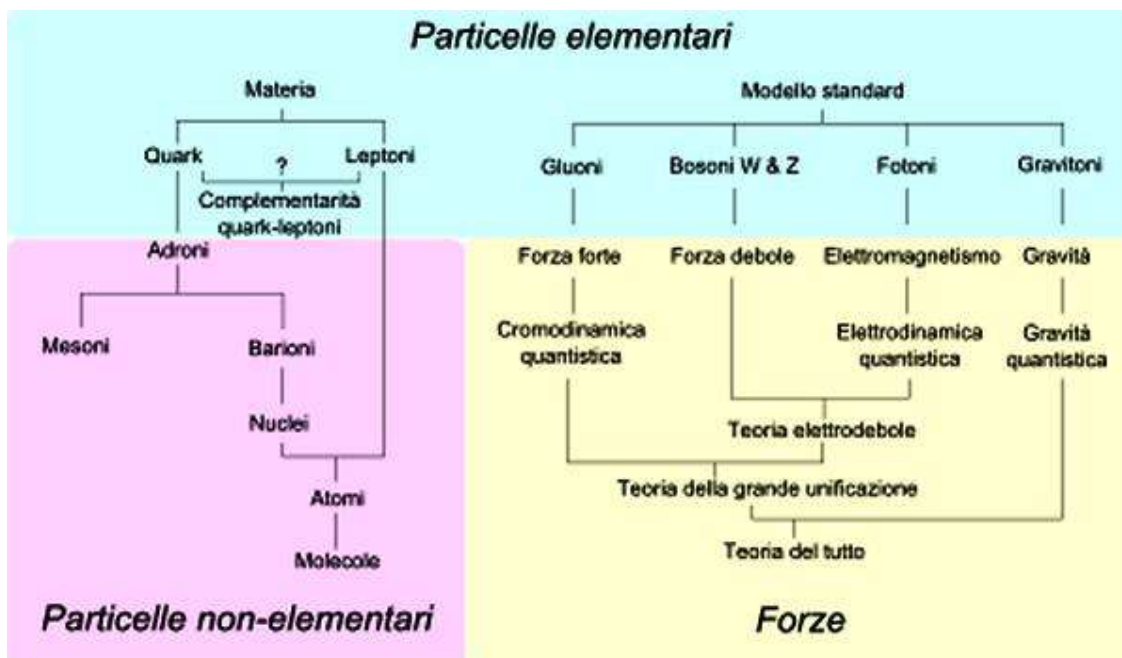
Particelle elementari

Materia

Quark

?

Leptoni

Complementarità quark-leptoni

Modello standard

Gluoni

Bosoni W & Z

Fotoni

Gravitoni

Adroni

Mesoni

Barioni

Nuclei

Atomi

Molecole

Forza forte

Forza debole

Elettromagnetismo

Gravità

Cromodinamica quantistica

Elettrodinamica quantistica

Gravità quantistica

Teoria elettrodebole

Teoria della grande unificazione

Teoria del tutto

Particelle non-elementari

Forze